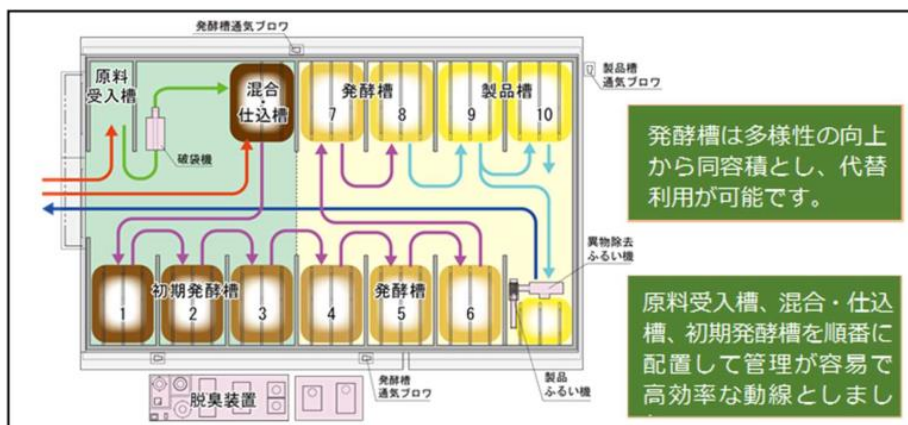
発酵槽通気ブロワ

原料受入槽

混合・仕込槽

発酵槽

7

8

製品槽

9

10

製品槽通気ブロワ

破袋機

発酵槽は多様性の向上から同容積とし、代替利用が可能です。

異物除去ふるい機

1

初期発酵槽

2

3

4

発酵槽

5

6

原料受入槽、混合・仕込槽、初期発酵槽を順番に配置して管理が容易で高効率な動線としまし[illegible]

発酵槽通気ブロワ

製品ふるい機

脱臭装置